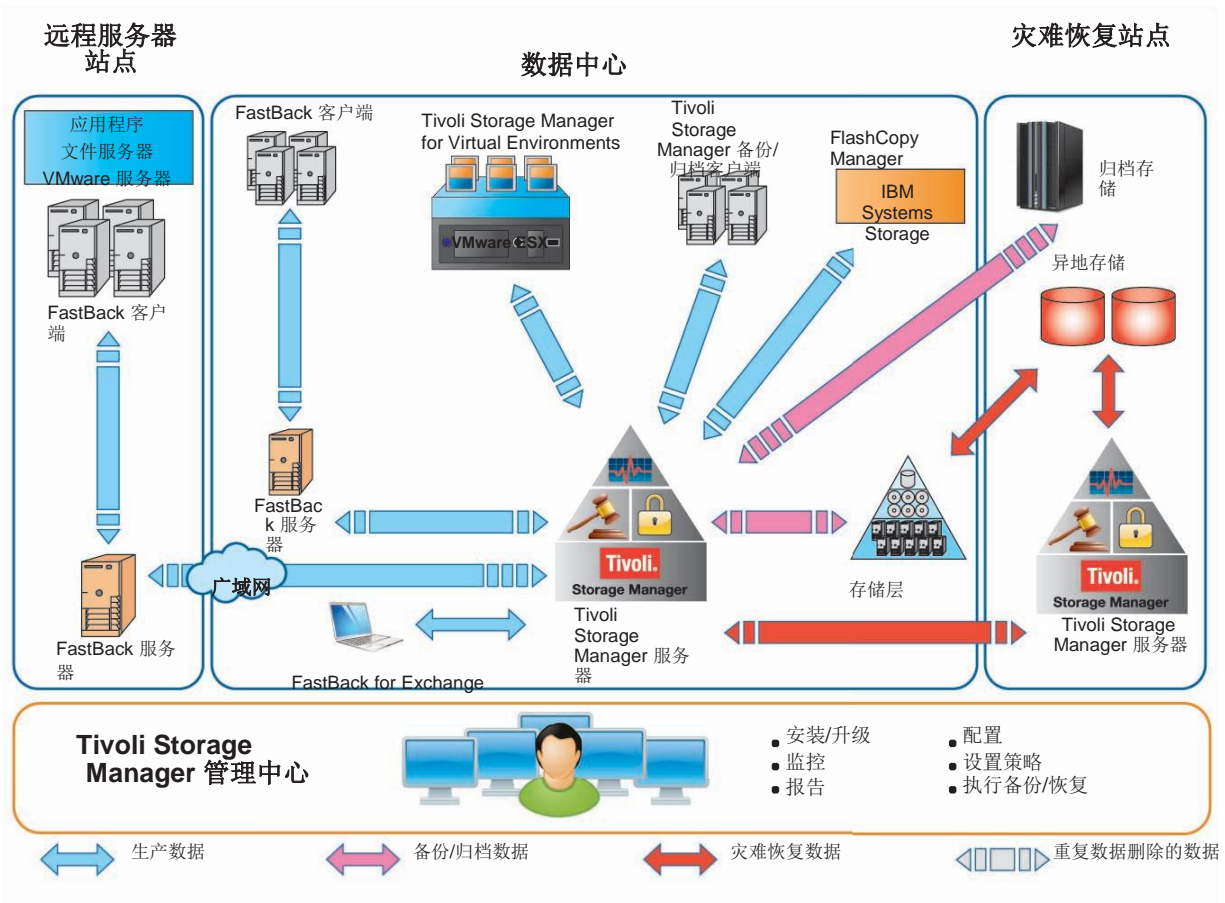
远程服务器站点

数据中心

灾难恢复站点

应用程序
文件服务器
VMware 服务器

FastBack 客户端

FastBack 服务器

FastBack 客户端

FastBack 服务器

广域网

Tivoli Storage Manager for Virtual Environments

VMware ESX

Tivoli Storage Manager 备份/归档客户端

FlashCopy Manager

IBM Systems Storage

Tivoli.
Storage Manager

Tivoli Storage Manager 服务器

存储层

FastBack for Exchange

归档存储

异地存储

Tivoli.
Storage Manager

Tivoli Storage Manager 服务器

Tivoli Storage Manager 管理中心

• 安装/升级
• 监控
• 报告

• 配置
• 设置策略
• 执行备份/恢复

生产数据
备份/归档数据
灾难恢复数据
重复数据删除的数据